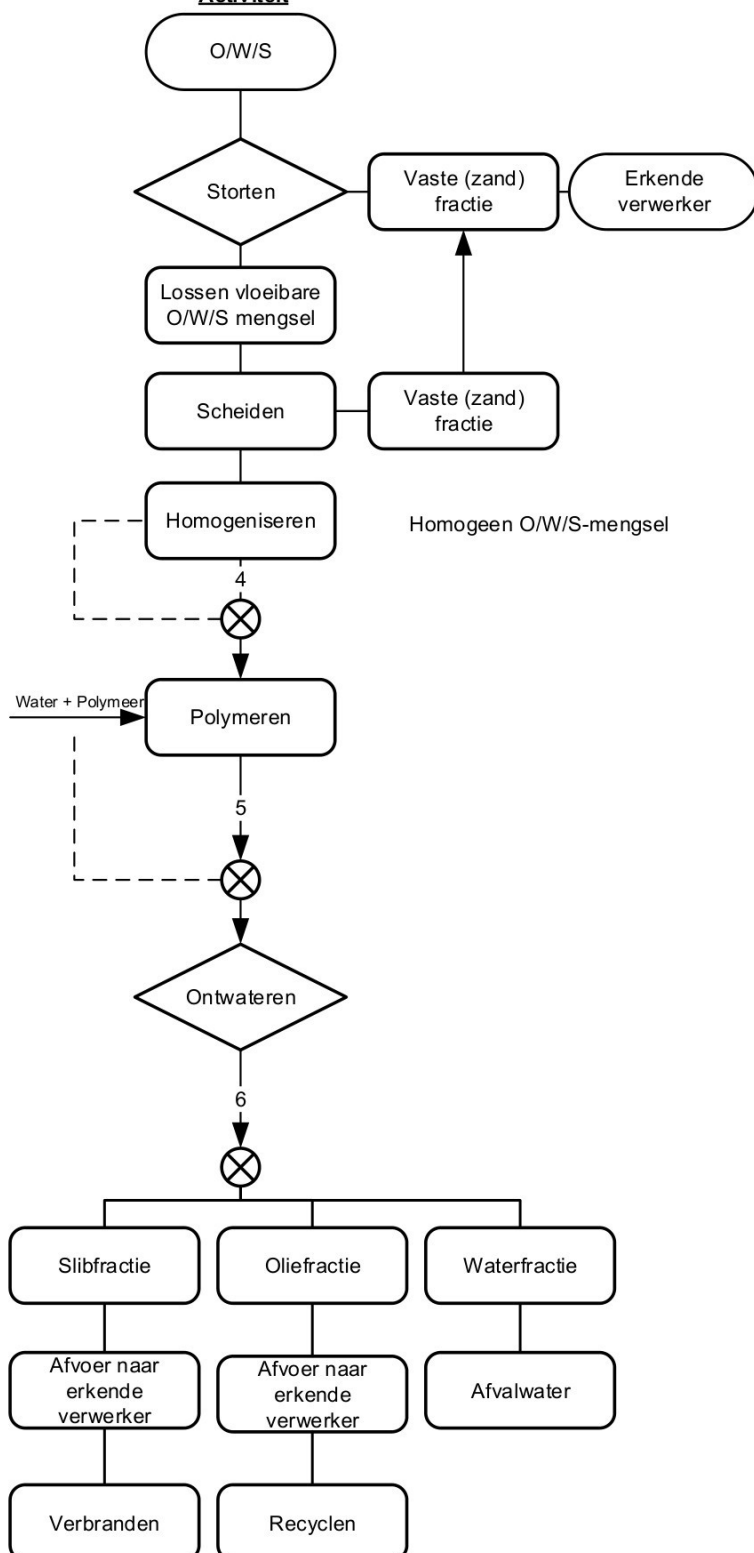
Activiteit

O/W/S

Storten

Vaste (zand) fractie

Erkende verwerker

Lossen vloeibare O/W/S mengsel

Scheiden

Vaste (zand) fractie

Homogeniseren

Homogeen O/W/S-mengsel

4

Water + Polymeer

Polymeren

5

Ontwateren

6

Slibfractie

Oliefractie

Waterfractie

Afvoer naar erkende verwerker

Afvoer naar erkende verwerker

Afvalwater

Verbranden

Recyclen